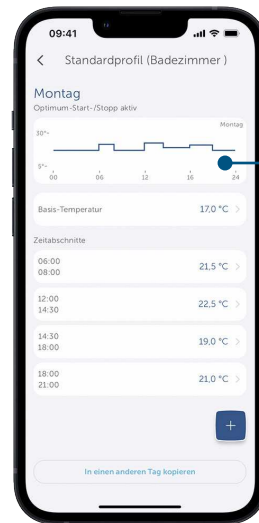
09:41

< Standardprofil (Badezimmer)

Montag
Optimum-Start-/Stopp aktiv

Montag
30°
5°
00 06 12 18 24

Basis-Temperatur 17,0 °C >

Zeitabschnitte

06:00
08:00
21,5 °C >

12:00
14:30
22,5 °C >

14:30
18:00
19,0 °C >

18:00
21:00
21,0 °C >

+

In einen anderen Tag kopieren